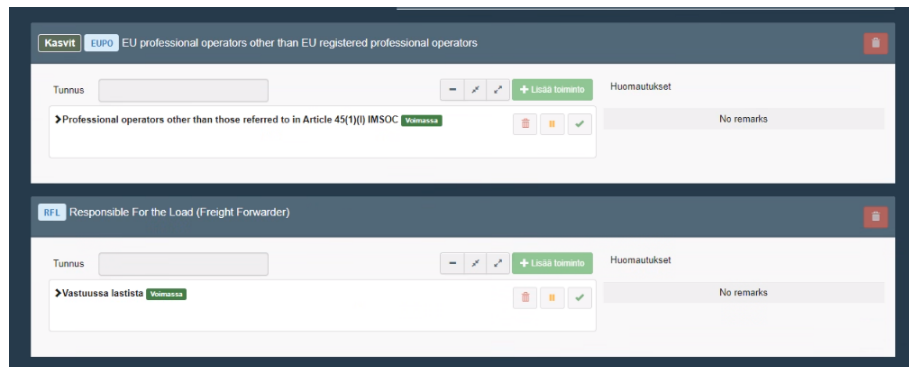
Kasvit EUPO EU professional operators other than EU registered professional operators

Tunnus

- + Lisää toiminto

Huomautukset

Professional operators other than those referred to in Article 45(1)(l) IMSOC Voimassa

No remarks

RFL Responsible For the Load (Freight Forwarder)

Tunnus

- + Lisää toiminto

Huomautukset

Vastuussa lastista Voimassa

No remarks